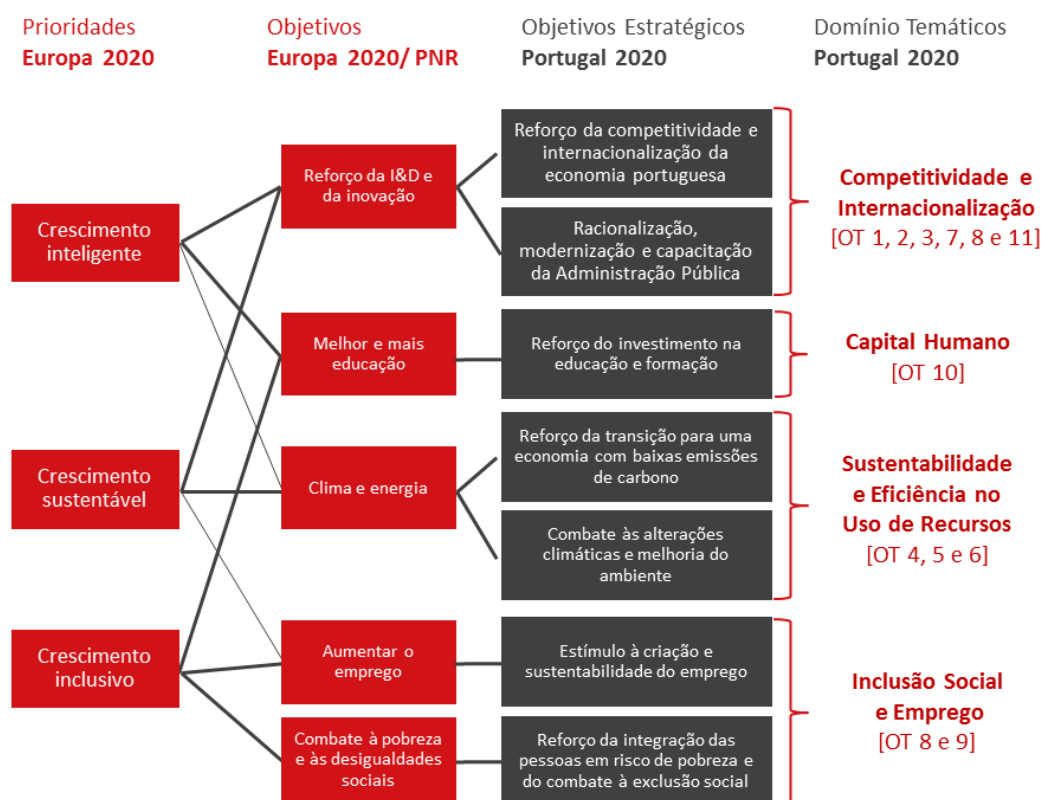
Prioridades
Europa 2020

Objetivos
Europa 2020/ PNR

Objetivos Estratégicos
Portugal 2020

Domínio Temáticos
Portugal 2020

Crescimento inteligente

Crescimento sustentável

Crescimento inclusivo

Reforço da I&D e da inovação

Melhor e mais educação

Clima e energia

Aumentar o emprego

Combate à pobreza e às desigualdades sociais

Reforço da competitividade e internacionalização da economia portuguesa

Racionalização, modernização e capacitação da Administração Pública

Reforço do investimento na educação e formação

Reforço da transição para uma economia com baixas emissões de carbono

Combate às alterações climáticas e melhoria do ambiente

Estímulo à criação e sustentabilidade do emprego

Reforço da integração das pessoas em risco de pobreza e do combate à exclusão social

Competitividade e Internacionalização
[OT 1, 2, 3, 7, 8 e 11]

Capital Humano
[OT 10]

Sustentabilidade e Eficiência no Uso de Recursos
[OT 4, 5 e 6]

Inclusão Social e Emprego
[OT 8 e 9]